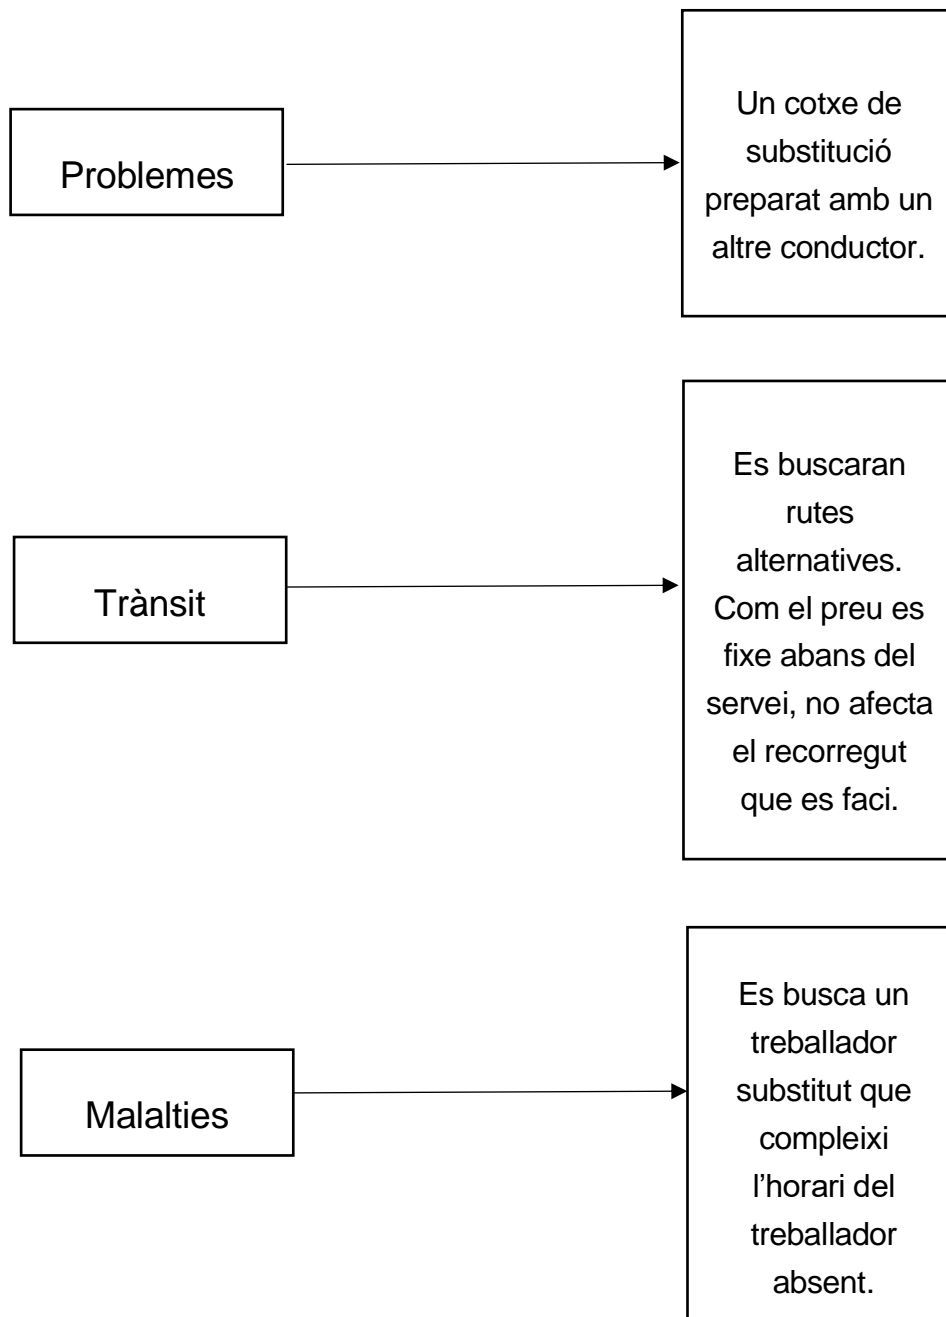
Problemes

Un cotxe de substitució preparat amb un altre conductor.

Trànsit

Es buscaran rutes alternatives. Com el preu es fixe abans del servei, no afecta el recorregut que es faci.

Malalties

Es busca un treballador substitut que compleixi l'horari del treballador absent.